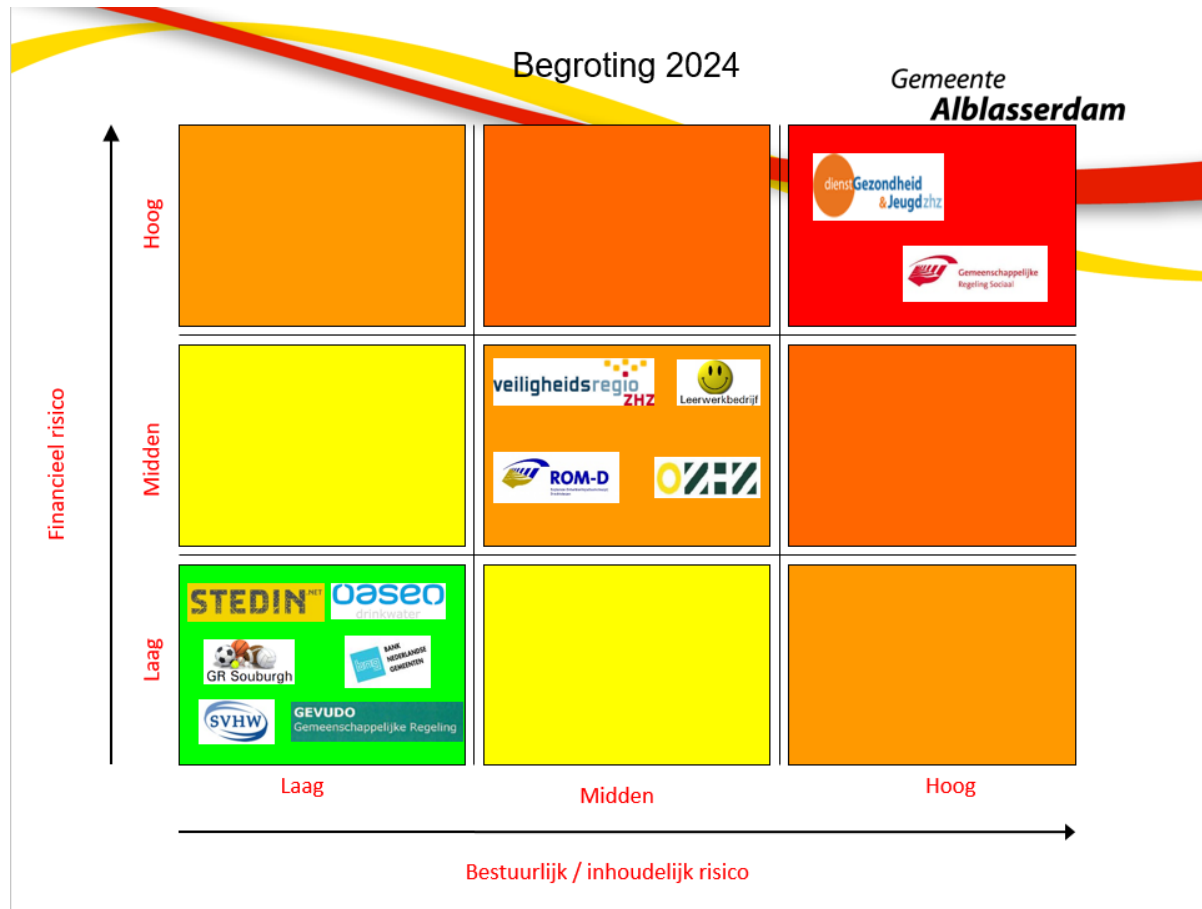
Begroting 2024

Gemeente
Alblasserdam

Financieel risico

Hoog

dienst Gezondheid & Jeugd zhz

Gemeenschappelijke Regeling Sociaal

Midden

veiligheidsregio ZHZ

Leerwerkbedrijf

ROM-D

OZHZ

Laag

STEDIN.NET

oaseo drinkwater

GR Souburgh

BANK NEDERLANDSE GEMEENTEN

SVHW

GEVUDO Gemeenschappelijke Regeling

Laag

Midden

Hoog

Bestuurlijk / inhoudelijk risico